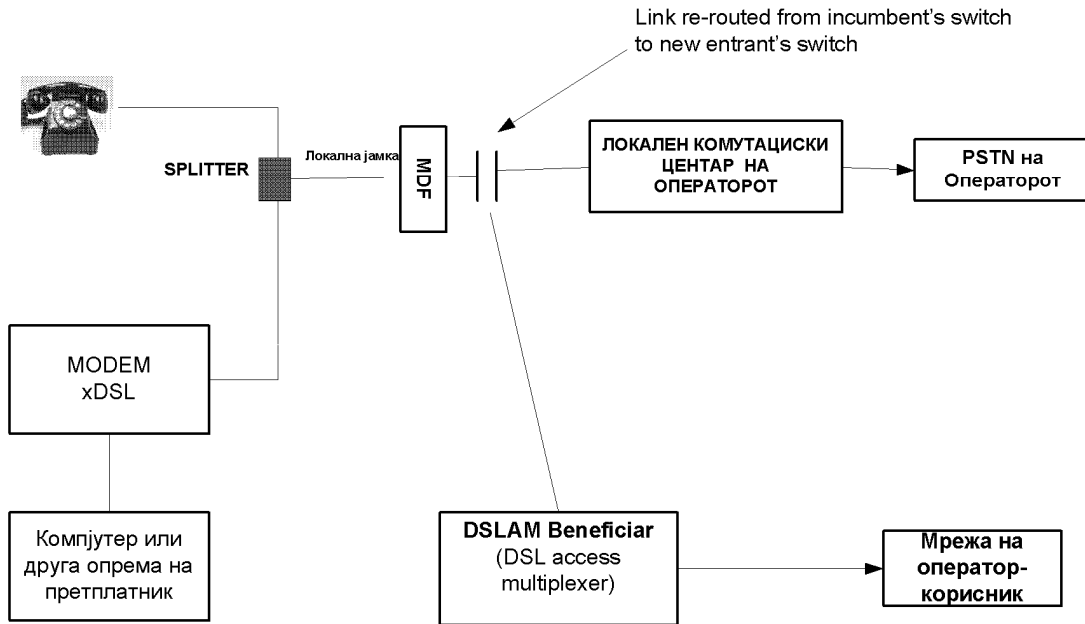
Link re-routed from incumbent's switch to new entrant's switch

SPLITTER

Локална јамка

MDF

ЛОКАЛЕН КОМУТАЦИСКИ ЦЕНТАР НА ОПЕРАТОРОТ

PSTN на Операторот

MODEM xDSL

Компјутер или друга опрема на претплатник

DSLAM Beneficiar (DSL access multiplexer)

Мрежа на оператор-корисник